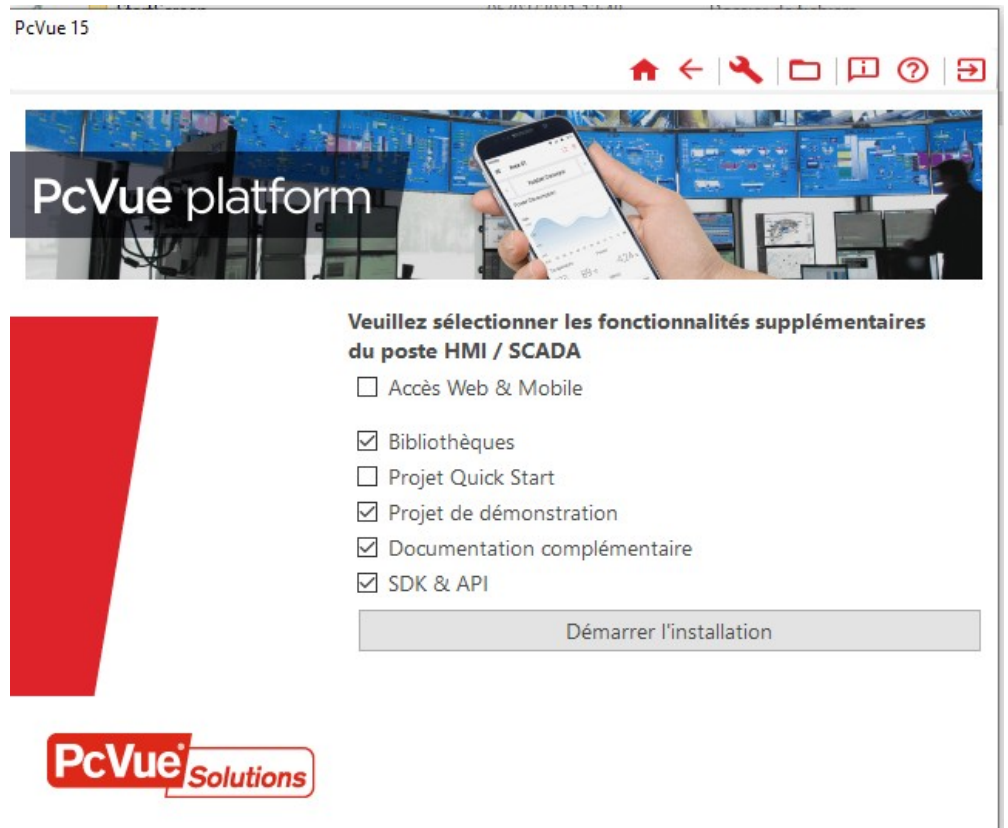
PcVue 15

PcVue platform

Veuillez sélectionner les fonctionnalités supplémentaires du poste HMI / SCADA

☐ Accès Web & Mobile

☑ Bibliothèques
☐ Projet Quick Start
☑ Projet de démonstration
☑ Documentation complémentaire
☑ SDK & API

Démarrer l'installation

PcVue Solutions